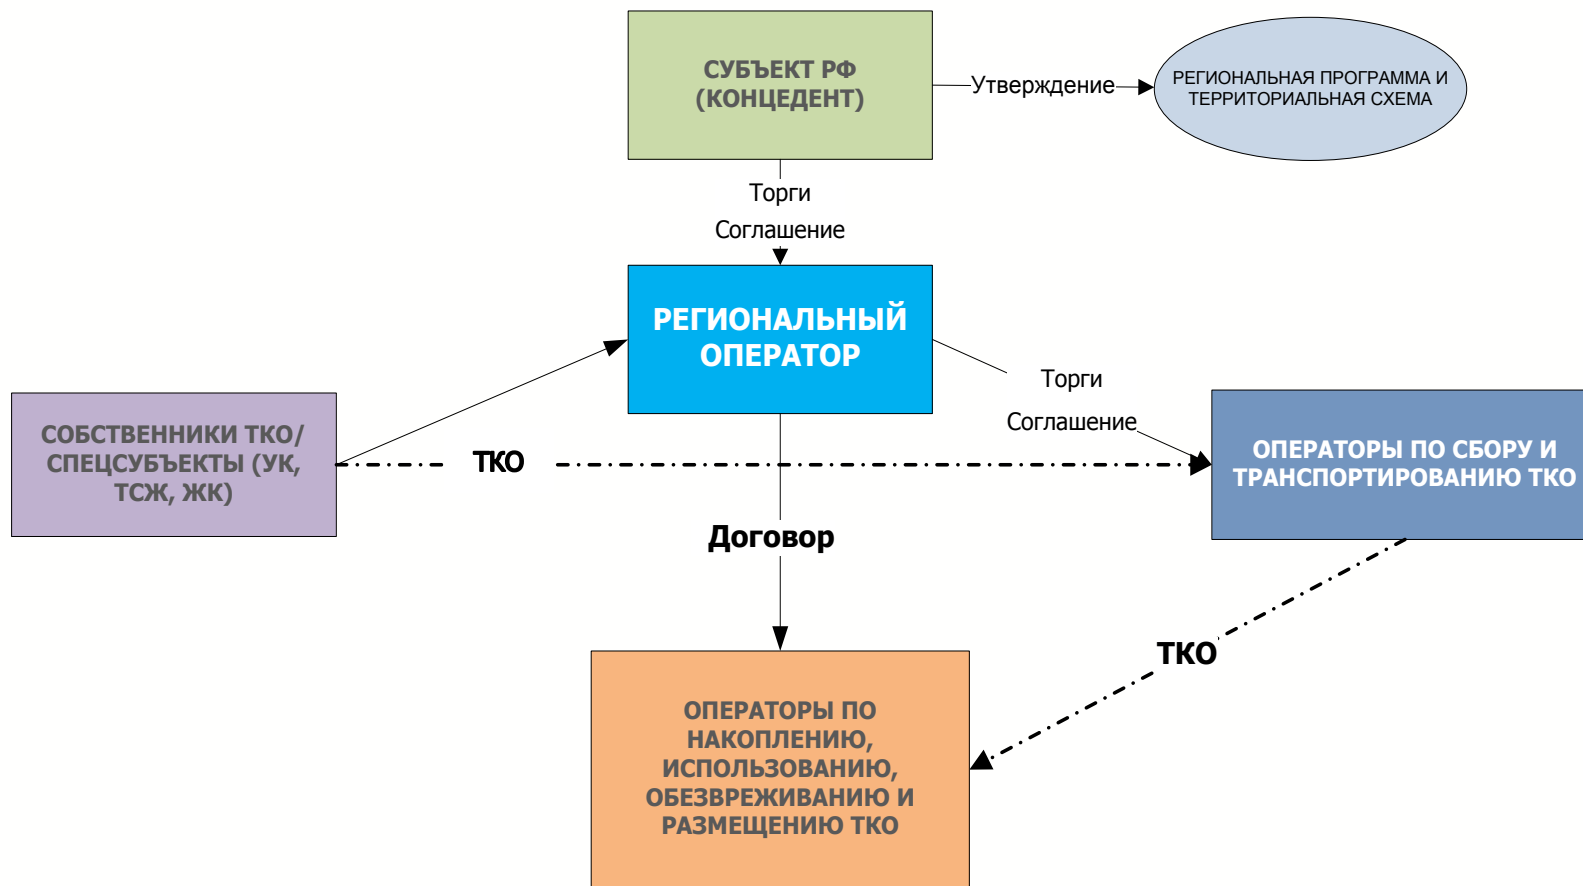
СУБЪЕКТ РФ (КОНЦЕДЕНТ)

Утверждение

РЕГИОНАЛЬНАЯ ПРОГРАММА И ТЕРРИТОРИАЛЬНАЯ СХЕМА

Торги

Соглашение

РЕГИОНАЛЬНЫЙ ОПЕРАТОР

Торги

Соглашение

СОБСТВЕННИКИ ТКО/ СПЕЦСУБЪЕКТЫ (УК, ТСЖ, ЖК)

ТКО

ОПЕРАТОРЫ ПО СБОРУ И ТРАНСПОРТИРОВАНИЮ ТКО

Договор

ТКО

ОПЕРАТОРЫ ПО НАКОПЛЕНИЮ, ИСПОЛЬЗОВАНИЮ, ОБЕЗВРЕЖИВАНИЮ И РАЗМЕЩЕНИЮ ТКО